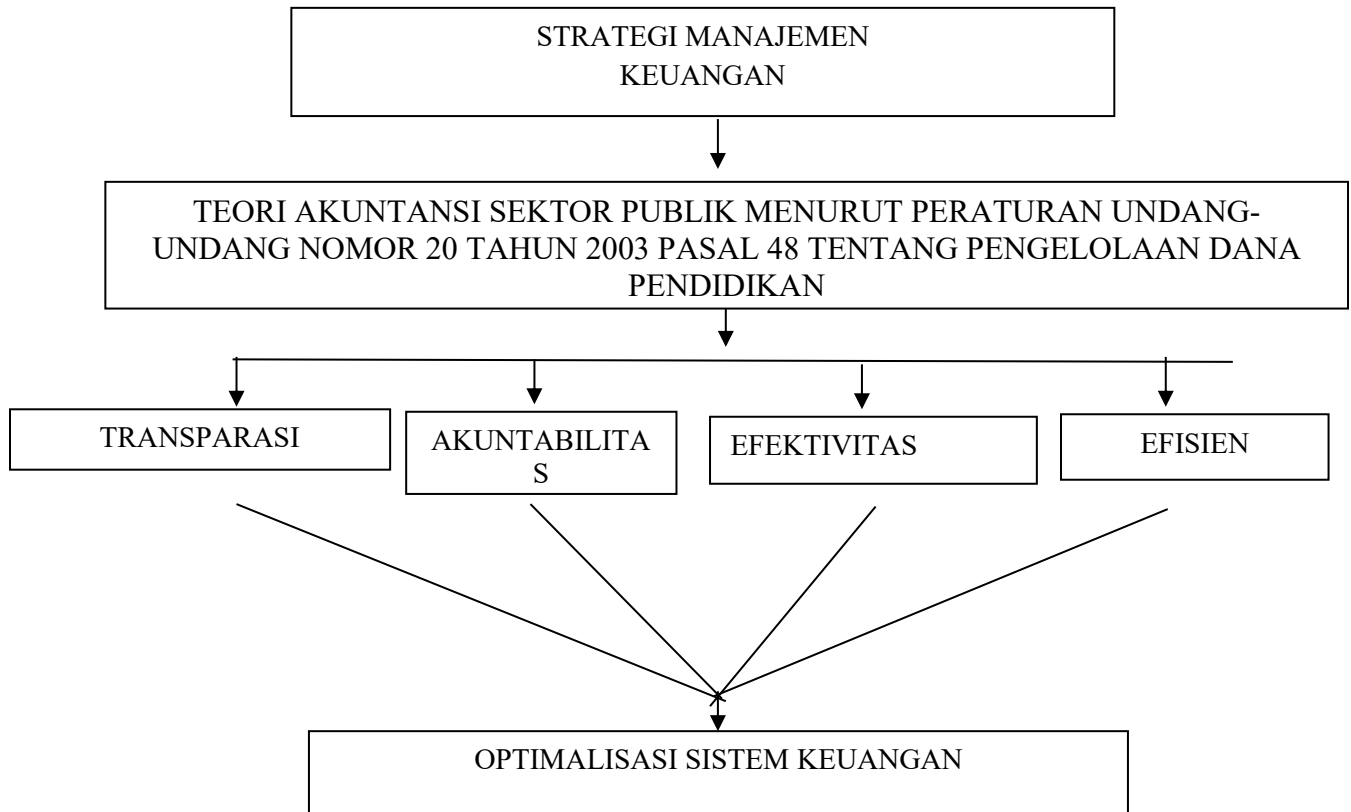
STRATEGI MANAJEMEN KEUANGAN

TEORI AKUNTANSI SEKTOR PUBLIK MENURUT PERATURAN UNDANG-UNDANG NOMOR 20 TAHUN 2003 PASAL 48 TENTANG PENGELOLAAN DANA PENDIDIKAN

TRANSPARASI

AKUNTABILITAS

EFEKTIVITAS

EFISIEN

OPTIMALISASI SISTEM KEUANGAN